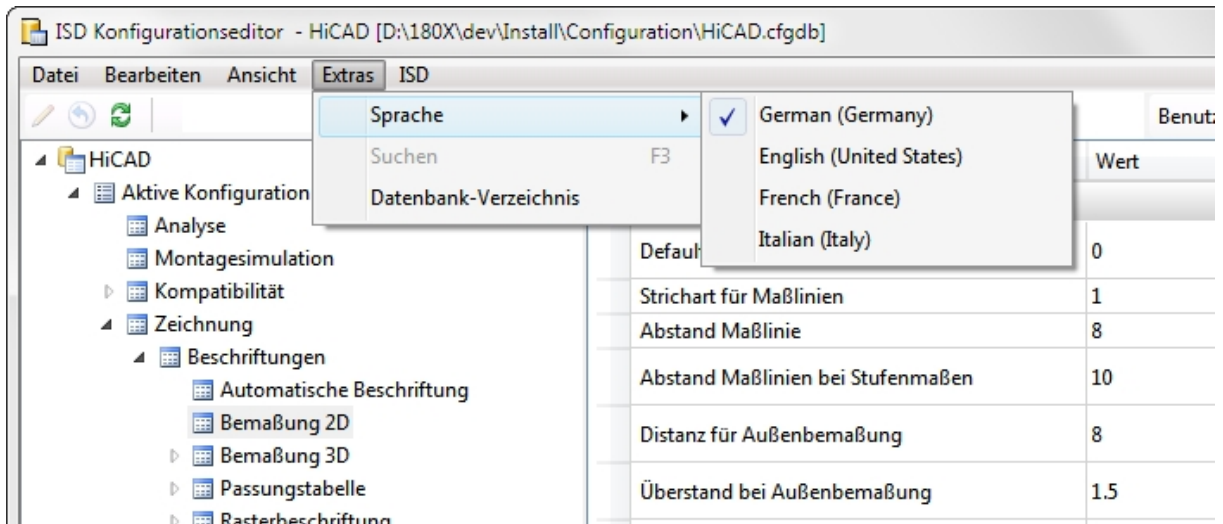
ISD Konfigurationseditor - HiCAD [D:\180X\dev\Install\Configuration\HiCAD.cfgdb]

Datei Bearbeiten Ansicht Extras ISD

Sprache
Suchen F3
Datenbank-Verzeichnis

German (Germany)
English (United States)
French (France)
Italian (Italy)

Benutz

HiCAD
Aktive Konfiguration
Analyse
Montagesimulation
Kompatibilität
Zeichnung
Beschriftungen
Automatische Beschriftung
Bemaßung 2D
Bemaßung 3D
Passungstabelle
Rasterbeschriftung

| | Wert |
|---|---|
| Defaul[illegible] | 0 |
| Strichart für Maßlinien | 1 |
| Abstand Maßlinie | 8 |
| Abstand Maßlinien bei Stufenmaßen | 10 |
| Distanz für Außenbemaßung | 8 |
| Überstand bei Außenbemaßung | 1.5 |